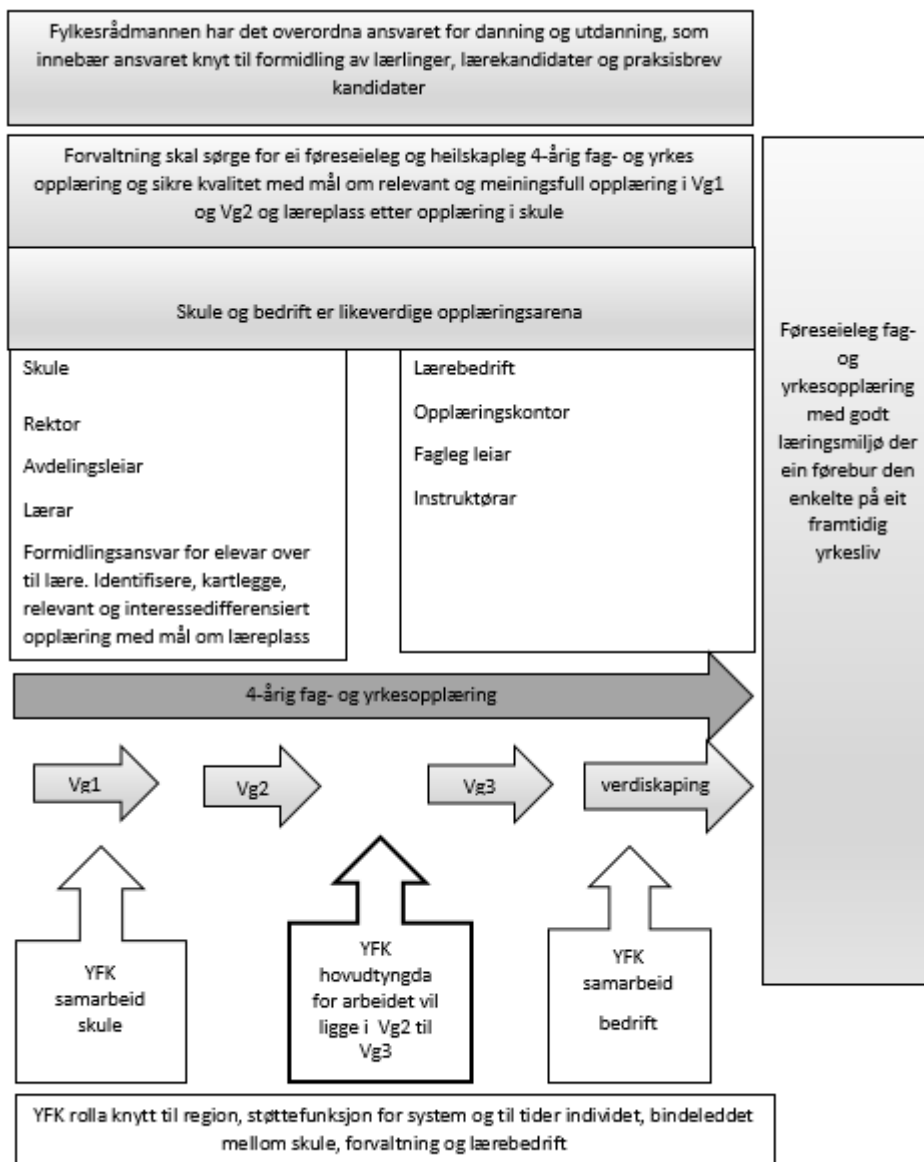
Fylkesrådmannen har det overordna ansvaret for danning og utdanning, som innebær ansvaret knyt til formidling av lærlinger, lærekandidater og praksisbrev kandidater

Forvaltning skal sørge for ei føreseieleg og heilskapleg 4-årig fag- og yrkes opplæring og sikre kvalitet med mål om relevant og meiningsfull opplæring i Vg1 og Vg2 og læreplass etter opplæring i skule

Skule og bedrift er likeverdige opplæringsarena

Skule

Rektor

Avdelingsleiar

Lærar

Formidlingsansvar for elevar over til lære. Identifisere, kartlegge, relevant og interessedifferensiert opplæring med mål om læreplass

Lærebedrift

Opplæringskontor

Fagleg leiar

Instruktørar

Føreseieleg fag- og yrkesopplæring med godt læringsmiljø der ein førebur den enkelte på eit framtidig yrkesliv

4-årig fag- og yrkesopplæring

Vg1

Vg2

Vg3

verdiskaping

YFK samarbeid skule

YFK hovudtyngda for arbeidet vil ligge i Vg2 til Vg3

YFK samarbeid bedrift

YFK rolla knytt til region, støttefunksjon for system og til tider individet, bindeleddet mellom skule, forvaltning og lærebedrift